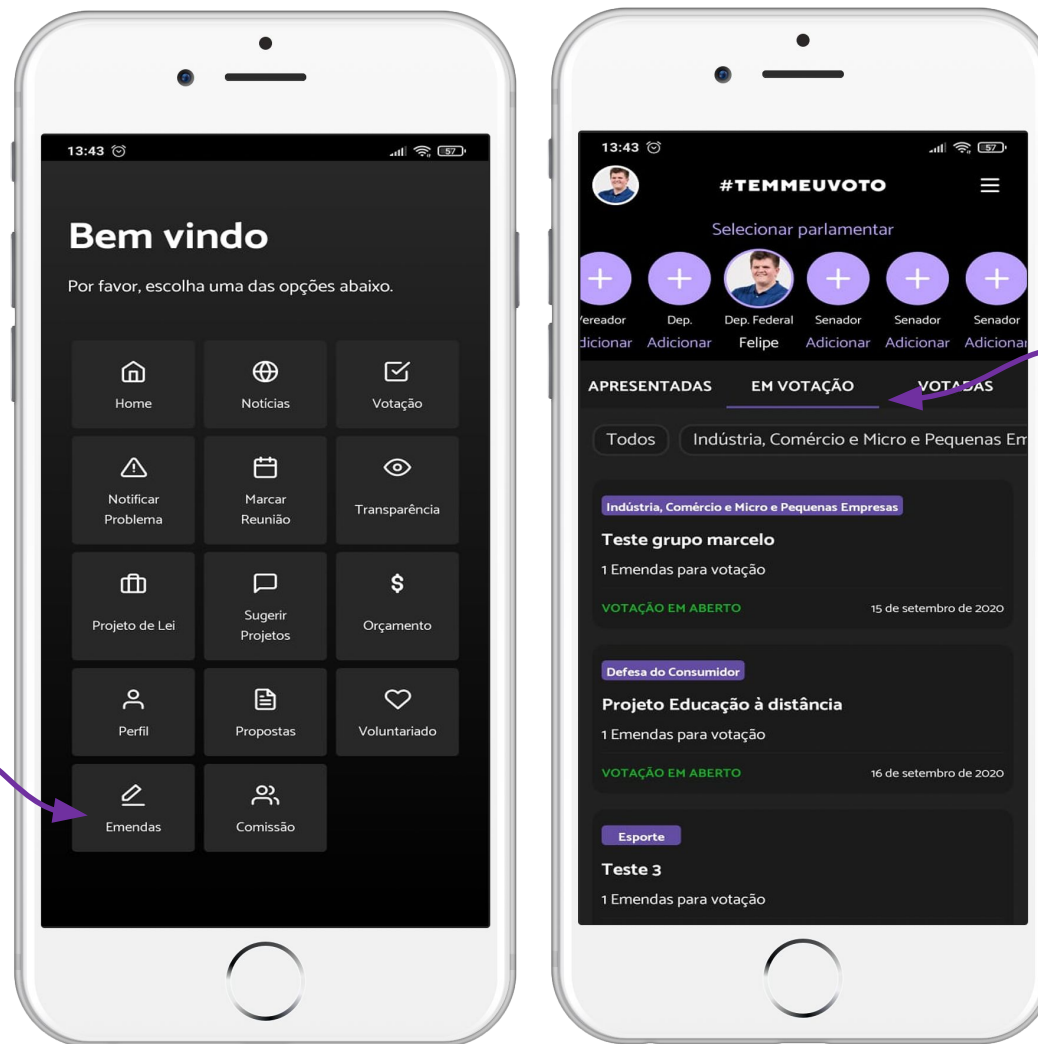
13:43 57

Bem vindo

Por favor, escolha uma das opções abaixo.

Home
Notícias
Votação
Notificar Problema
Marcar Reunião
Transparência
Projeto de Lei
Sugerir Projetos
Orçamento
Perfil
Propostas
Voluntariado
Emendas
Comissão

13:43 57

#TEMMEUVOTO

Selecionar parlamentar

ereador
dicionar
Dep.
Adicionar
Dep. Federal
Felipe
Senador
Adicionar
Senador
Adicionar
Senador
Adicionar

APRESENTADAS
EM VOTAÇÃO
VOTADAS

Todos
Indústria, Comércio e Micro e Pequenas Em

Indústria, Comércio e Micro e Pequenas Empresas
Teste grupo marcelo
1 Emendas para votação
VOTAÇÃO EM ABERTO
15 de setembro de 2020

Defesa do Consumidor
Projeto Educação à distância
1 Emendas para votação
VOTAÇÃO EM ABERTO
16 de setembro de 2020

Esporte
Teste 3
1 Emendas para votação